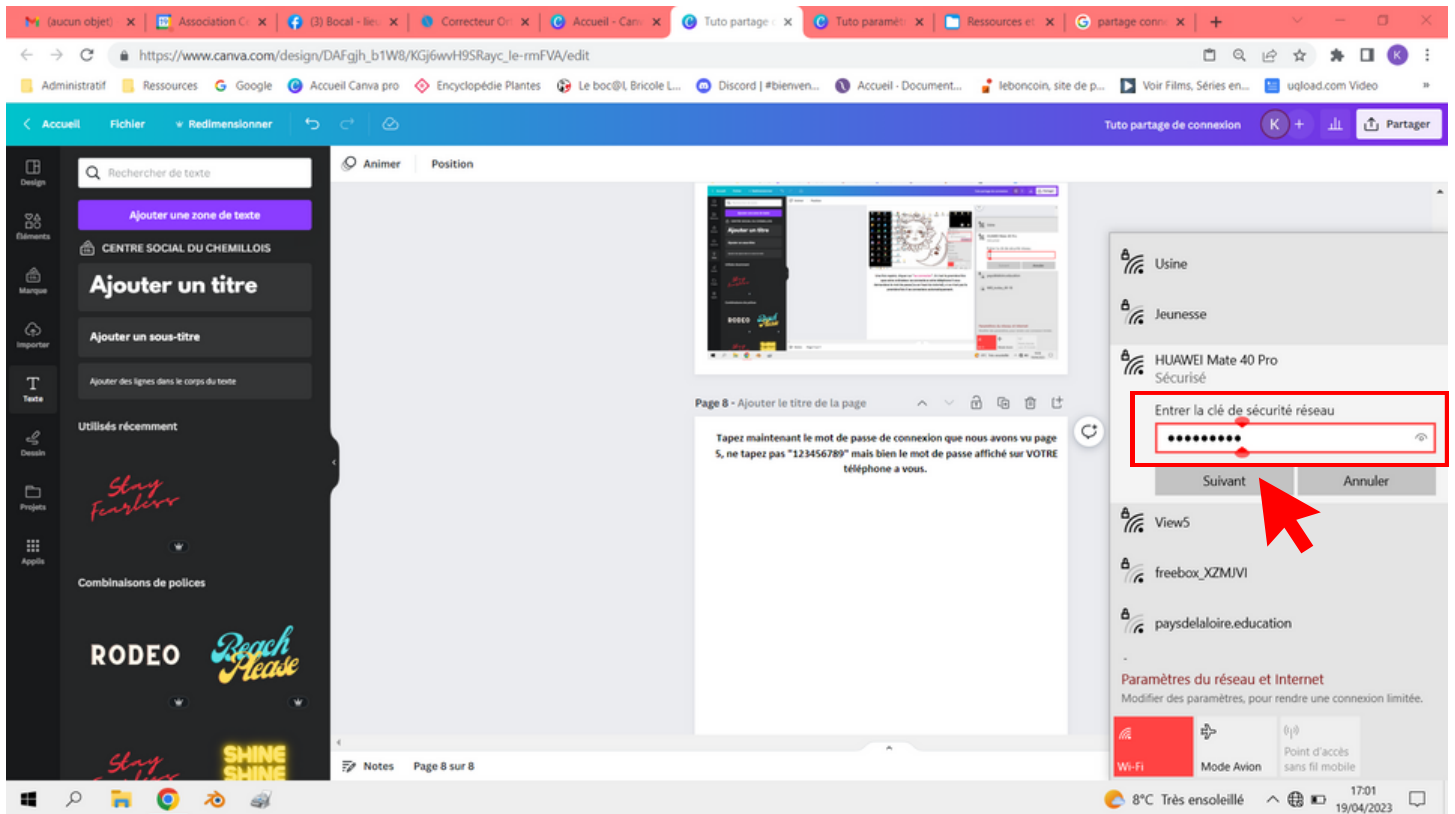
(aucun objet) | Association C | (3) Bocal - lieu | Correcteur Or | Accueil - Canv | Tuto partage | Tuto paramét | Ressources et | partage conn

https://www.canva.com/design/DAFgjh_b1W8/KGj6wvH9SRayc_le-rmFVA/edit

Administratif | Ressources | Google | Accueil Canva pro | Encyclopédie Plantes | Le boc@l, Bricole L... | Discord | #bienven... | Accueil - Document... | leboncoin, site de p... | Voir Films, Séries en... | uqload.com Video

Accueil | Fichier | Redimensionner | Tuto partage de connexion | K | Partager

Design | Éléments | Marque | Importer | Texte | Dessin | Projets | Applis

Rechercher de texte

Ajouter une zone de texte

CENTRE SOCIAL DU CHEMILLOIS

Ajouter un titre

Ajouter un sous-titre

Ajouter des lignes dans le corps du texte

Utilisés récemment

Stay Fearless

Combinaisons de polices

RODEO | Beach Please

Stay | SHINE SHINE

Animer | Position

Page 8 - Ajouter le titre de la page

Tapez maintenant le mot de passe de connexion que nous avons vu page 5, ne tapez pas "123456789" mais bien le mot de passe affiché sur VOTRE téléphone a vous.

Usine

Jeunesse

HUAWEI Mate 40 Pro
Sécurisé

Entrer la clé de sécurité réseau

●●●●●●●●●

Suivant | Annuler

View5

freebox_XZMJVI

paysdelaloire.education

Paramètres du réseau et Internet
Modifier des paramètres, pour rendre une connexion limitée.

Wi-Fi | Mode Avion | Point d'accès sans fil mobile

Notes | Page 8 sur 8

8°C Très ensoleillé | 17:01 19/04/2023